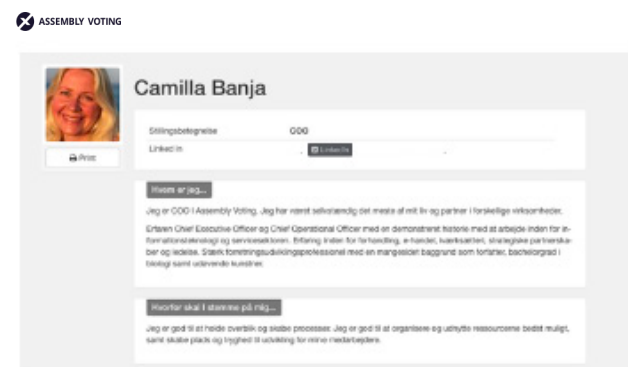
ASSEMBLY VOTING

Camilla Banja

Print

Stillingsbetegnelse COO

Linked in LinkedIn

Hvem er jeg...

Jeg er COO i Assembly Voting. Jeg har været selvstændig det meste af mit liv og partner i forskellige virksomheder.

Erfaren Chief Executive Officer og Chief Operational Officer med en demonstreret historie med at arbejde inden for informationsteknologi og servicesektoren. Erfaring inden for forhandling, e-handel, kværksætteri, strategiske partnerskaber og ledelse. Stærk forretningsudviklingsprofessionel med en mangesidet baggrund som forfatter, bachelorgrad i biologi samt udøvende kunstner.

Hvorfor skal I stemme på mig...

Jeg er god til at holde overblik og skabe processer. Jeg er god til at organisere og udnytte ressourcerne bedst muligt, samt skabe plads og tryghed til udvikling for mine medarbejdere.